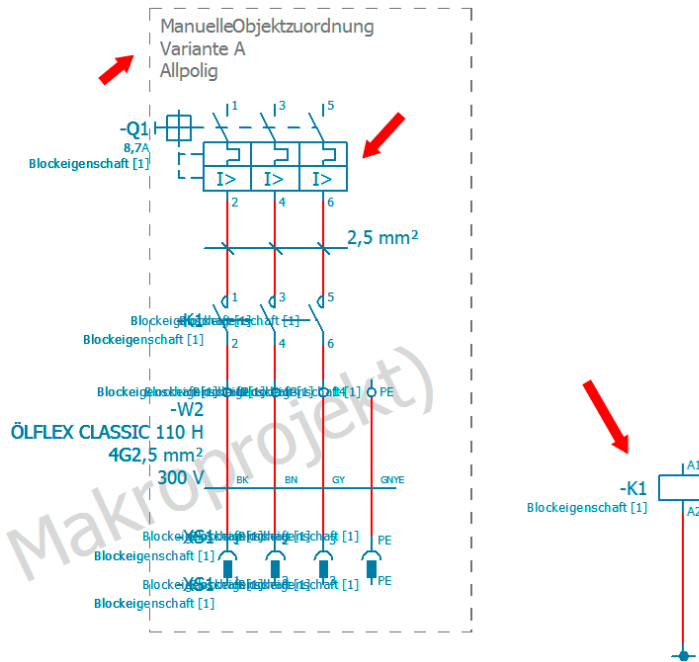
ManuelleObjektzuordnung
Variante A
Allpolig

-Q1
8,7A
Blockeigenschaft [1]

1 3 5
I> I> I>
2 4 6

2,5 mm²

-K1
Blockeigenschaft [1]
Blockeigenschaft [1]
1 3 5
2 4 6

Blockeigenschaft [1] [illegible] PE
-W2
ÖLFLEX CLASSIC 110 H
4G2,5 mm²
300 V
BK BN GY GNYE

-XG1
Blockeigenschaft [1] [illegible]
Blockeigenschaft [1]
PE
Blockeigenschaft [1] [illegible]
Blockeigenschaft [1]
PE

-K1
Blockeigenschaft [1]
A1
A2

Makroprojekt)